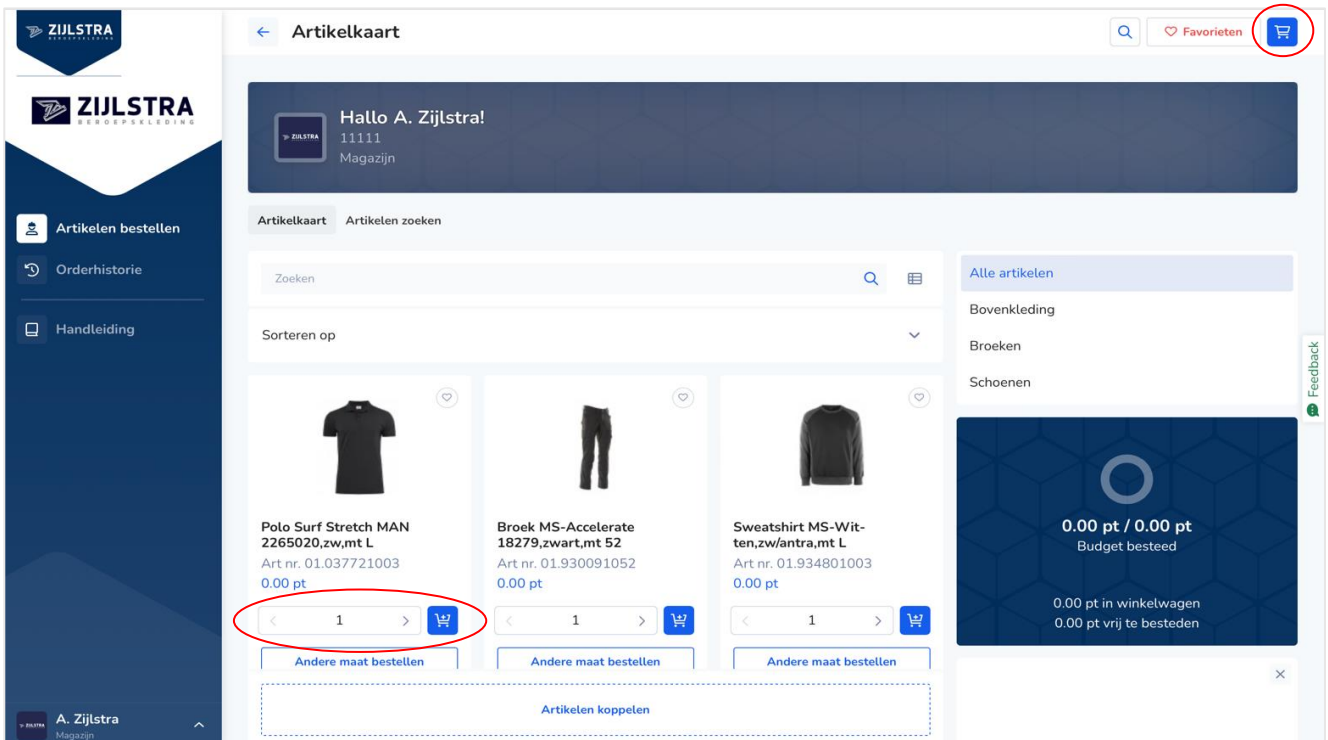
ZIJLSTRA BEROEPSKLEDING

ZIJLSTRA BEROEPSKLEDING

Artikelen bestellen
Orderhistorie
Handleiding

ZIJLSTRA A. Zijlstra
Magazijn

Artikelkaart

Favorieten

ZIJLSTRA
Hallo A. Zijlstra!
11111
Magazijn

Artikelkaart
Artikelen zoeken

Zoeken

Sorteren op

Polo Surf Stretch MAN 2265020,zw,mt L
Art nr. 01.037721003
0.00 pt
1
Andere maat bestellen

Broek MS-Accelerate 18279,zwart,mt 52
Art nr. 01.930091052
0.00 pt
1
Andere maat bestellen

Sweatshirt MS-Witten,zw/antra,mt L
Art nr. 01.934801003
0.00 pt
1
Andere maat bestellen

Artikelen koppelen

Alle artikelen
Bovenkleding
Broeken
Schoenen

Feedback

0.00 pt / 0.00 pt
Budget besteed

0.00 pt in winkelwagen
0.00 pt vrij te besteden